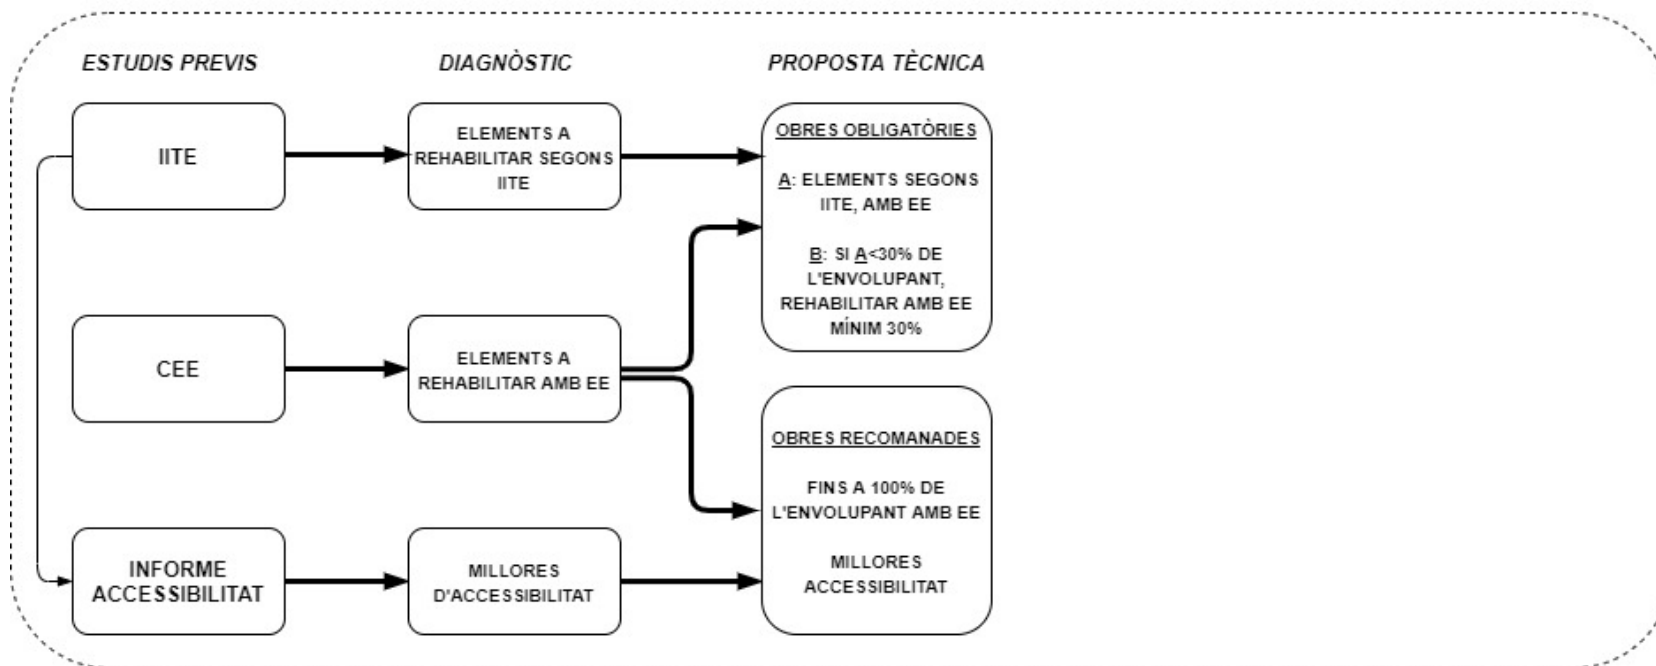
ESTUDIS PREVIS

DIAGNÒSTIC

PROPOSTA TÈCNICA

IITE

ELEMENTS A REHABILITAR SEGONS IITE

OBRES OBLIGATÒRIES

A: ELEMENTS SEGONS IITE, AMB EE

B: SI A<30% DE L'ENVOLUPANT, REHABILITAR AMB EE MÍNIM 30%

CEE

ELEMENTS A REHABILITAR AMB EE

OBRES RECOMANADES

FINS A 100% DE L'ENVOLUPANT AMB EE

MILLORES ACCESSIBILITAT

INFORME ACCESSIBILITAT

MILLORES D'ACCESSIBILITAT